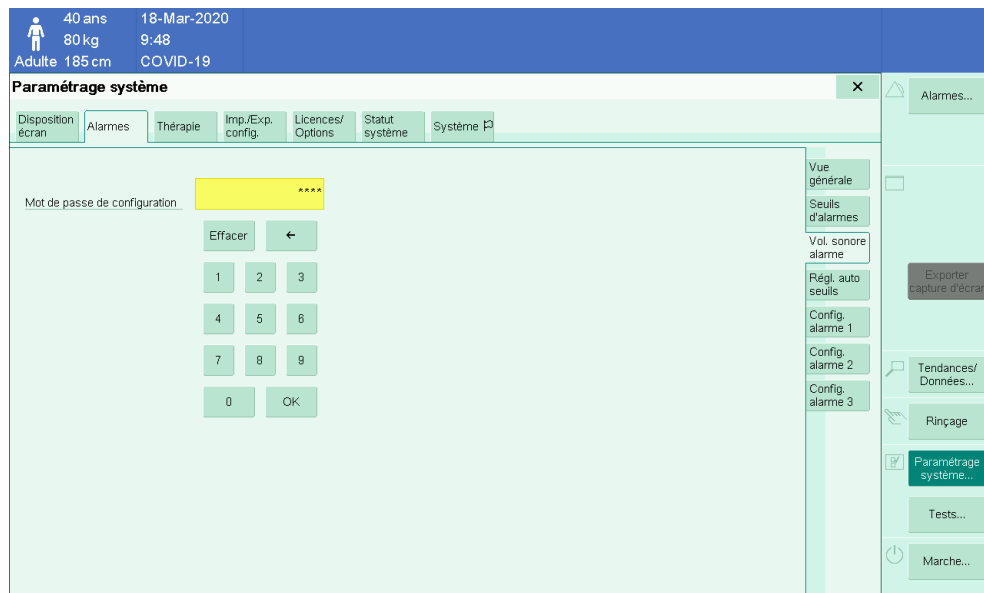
40 ans
80 kg
Adulte 185 cm
18-Mar-2020
9:48
COVID-19

Paramétrage système
×

Disposition écran
Alarmes
Thérapie
Imp./Exp. config.
Licences/ Options
Statut système
Système

Mot de passe de configuration
****

Effacer
←
1
2
3
4
5
6
7
8
9
0
OK

Vue générale
Seuils d'alarmes
Vol. sonore alarme
Régl. auto seuils
Config. alarme 1
Config. alarme 2
Config. alarme 3

Alarmes...
Exporter capture d'écran
Tendances/ Données...
Rinçage
Paramétrage système...
Tests...
Marche...